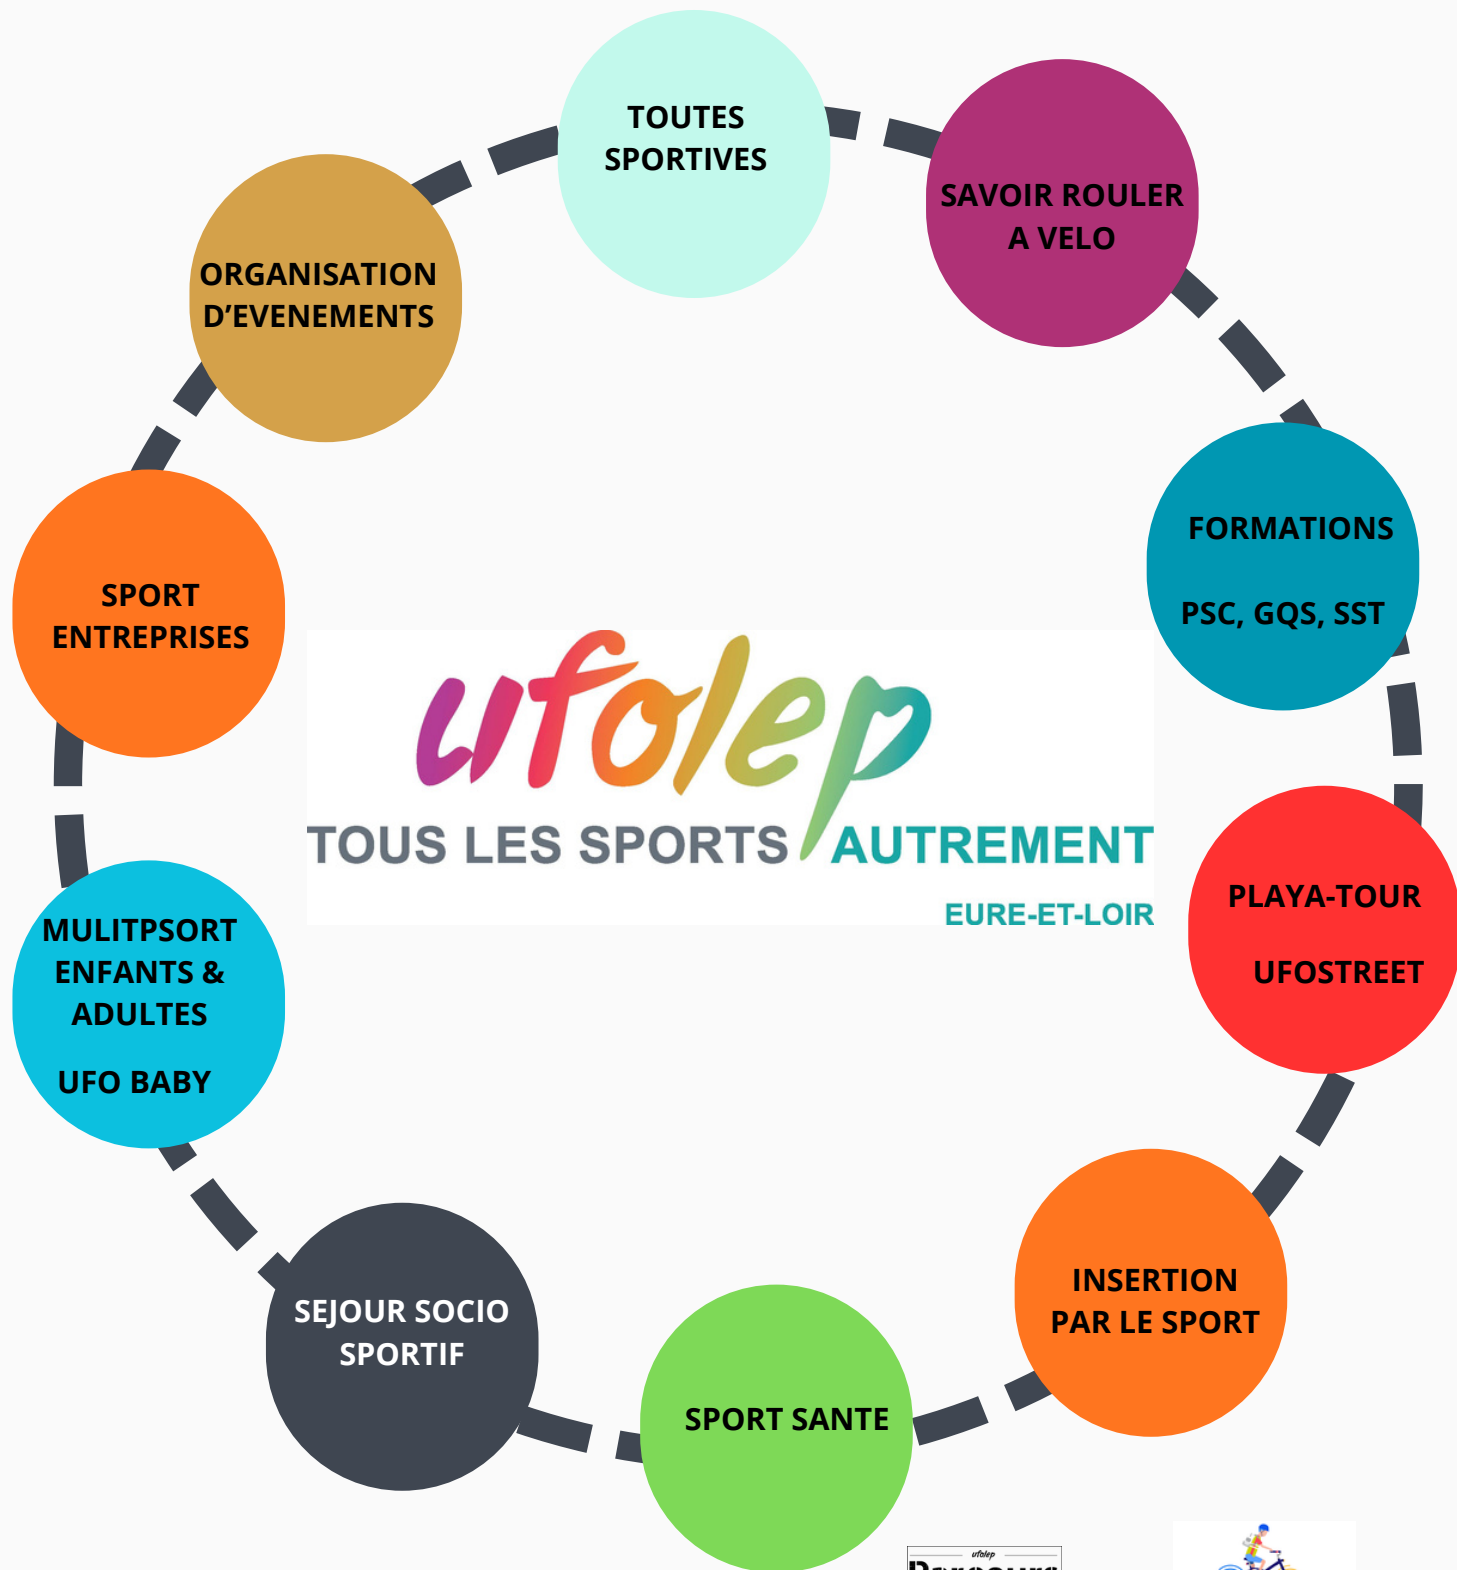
TOUTES SPORTIVES

SAVOIR ROULER A VELO

FORMATIONS

PSC, GQS, SST

PLAYA-TOUR

UFOSTREET

INSERTION PAR LE SPORT

SPORT SANTE

SEJOUR SOCIO SPORTIF

MULITPSORT ENFANTS & ADULTES

UFO BABY

SPORT ENTREPRISES

ORGANISATION D'EVENEMENTS

ufolep

TOUS LES SPORTS AUTREMENT

EURE-ET-LOIR

ufolep

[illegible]